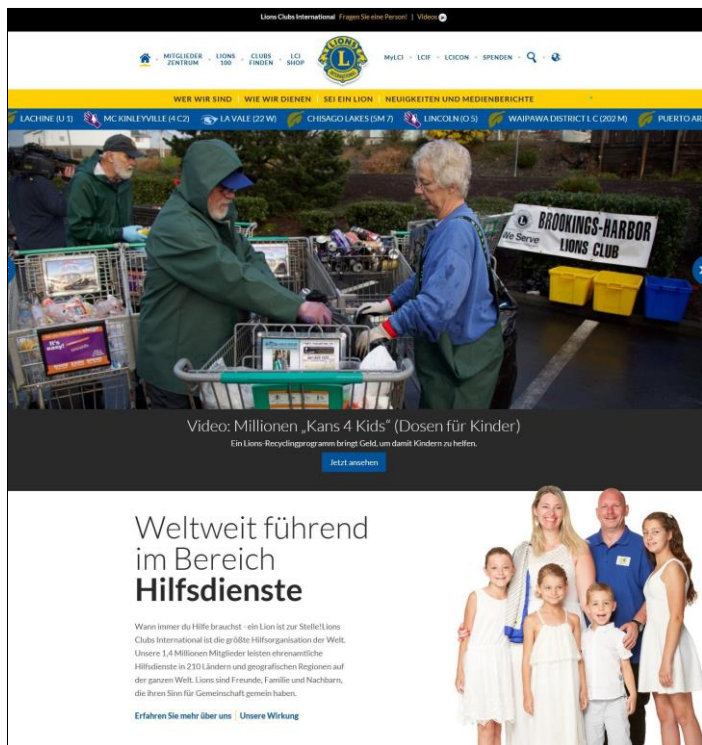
Lions Clubs International Fragen Sie eine Person! | Videos

MITGLIEDER ZENTRUM · LIONS 100 · CLUBS FINDEN · LCI SHOP

LIONS INTERNATIONAL

MyLCI · LCIF · LCICON · SPENDEN

WER WIR SIND | WIE WIR DIENEN | SEI EIN LION | NEUIGKEITEN UND MEDIENBERICHTE

LACHINE (U 1) MC KINLEYVILLE (4 C2) LA VALE (22 W) CHISAGO LAKES (5M 7) LINCOLN (O 5) WAIPAWA DISTRICT L C (202 M) PUERTO AR

We Serve BROOKINGS-HARBOR LIONS CLUB

Video: Millionen „Kans 4 Kids" (Dosen für Kinder)

Ein Lions-Recyclingprogramm bringt Geld, um damit Kindern zu helfen.

Jetzt ansehen

Weltweit führend im Bereich Hilfsdienste

Wann immer du Hilfe brauchst - ein Lion ist zur Stelle! Lions Clubs International ist die größte Hilfsorganisation der Welt. Unsere 1,4 Millionen Mitglieder leisten ehrenamtliche Hilfsdienste in 210 Ländern und geografischen Regionen auf der ganzen Welt. Lions sind Freunde, Familie und Nachbarn, die ihren Sinn für Gemeinschaft gemein haben.

Erfahren Sie mehr über uns | Unsere Wirkung